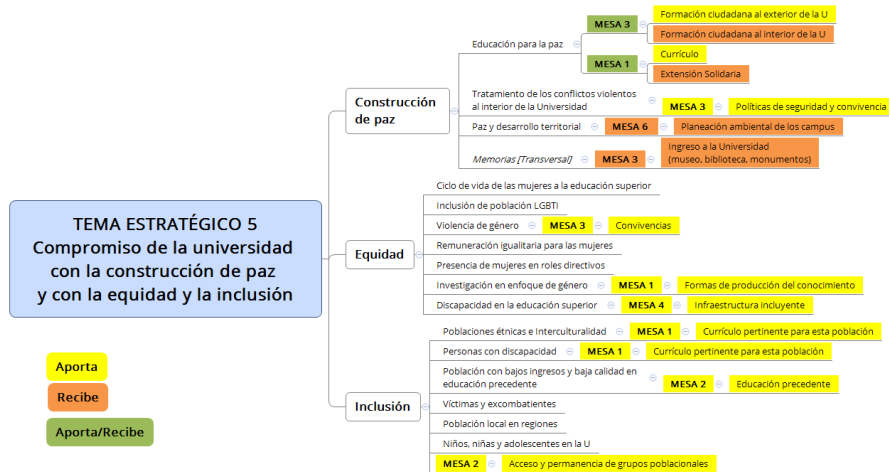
TEMA ESTRATÉGICO 5
Compromiso de la universidad con la construcción de paz y con la equidad y la inclusión

Aporta

Recibe

Aporta/Recibe

Construcción de paz

Educación para la paz

MESA 3

Formación ciudadana al exterior de la U

Formación ciudadana al interior de la U

MESA 1

Currículo

Extensión Solidaria

Tratamiento de los conflictos violentos al interior de la Universidad

MESA 3

Políticas de seguridad y convivencia

Paz y desarrollo territorial

MESA 6

Planeación ambiental de los campus

Memorias [Transversal]

MESA 3

Ingreso a la Universidad (museo, biblioteca, monumentos)

Equidad

Ciclo de vida de las mujeres a la educación superior

Inclusión de población LGBTI

Violencia de género

MESA 3

Convivencias

Remuneración igualitaria para las mujeres

Presencia de mujeres en roles directivos

Investigación en enfoque de género

MESA 1

Formas de producción del conocimiento

Discapacidad en la educación superior

MESA 4

Infraestructura incluyente

Inclusión

Poblaciones étnicas e Interculturalidad

MESA 1

Currículo pertinente para esta población

Personas con discapacidad

MESA 1

Currículo pertinente para esta población

Población con bajos ingresos y baja calidad en educación precedente

MESA 2

Educación precedente

Víctimas y excombatientes

Población local en regiones

Niños, niñas y adolescentes en la U

MESA 2

Acceso y permanencia de grupos poblacionales